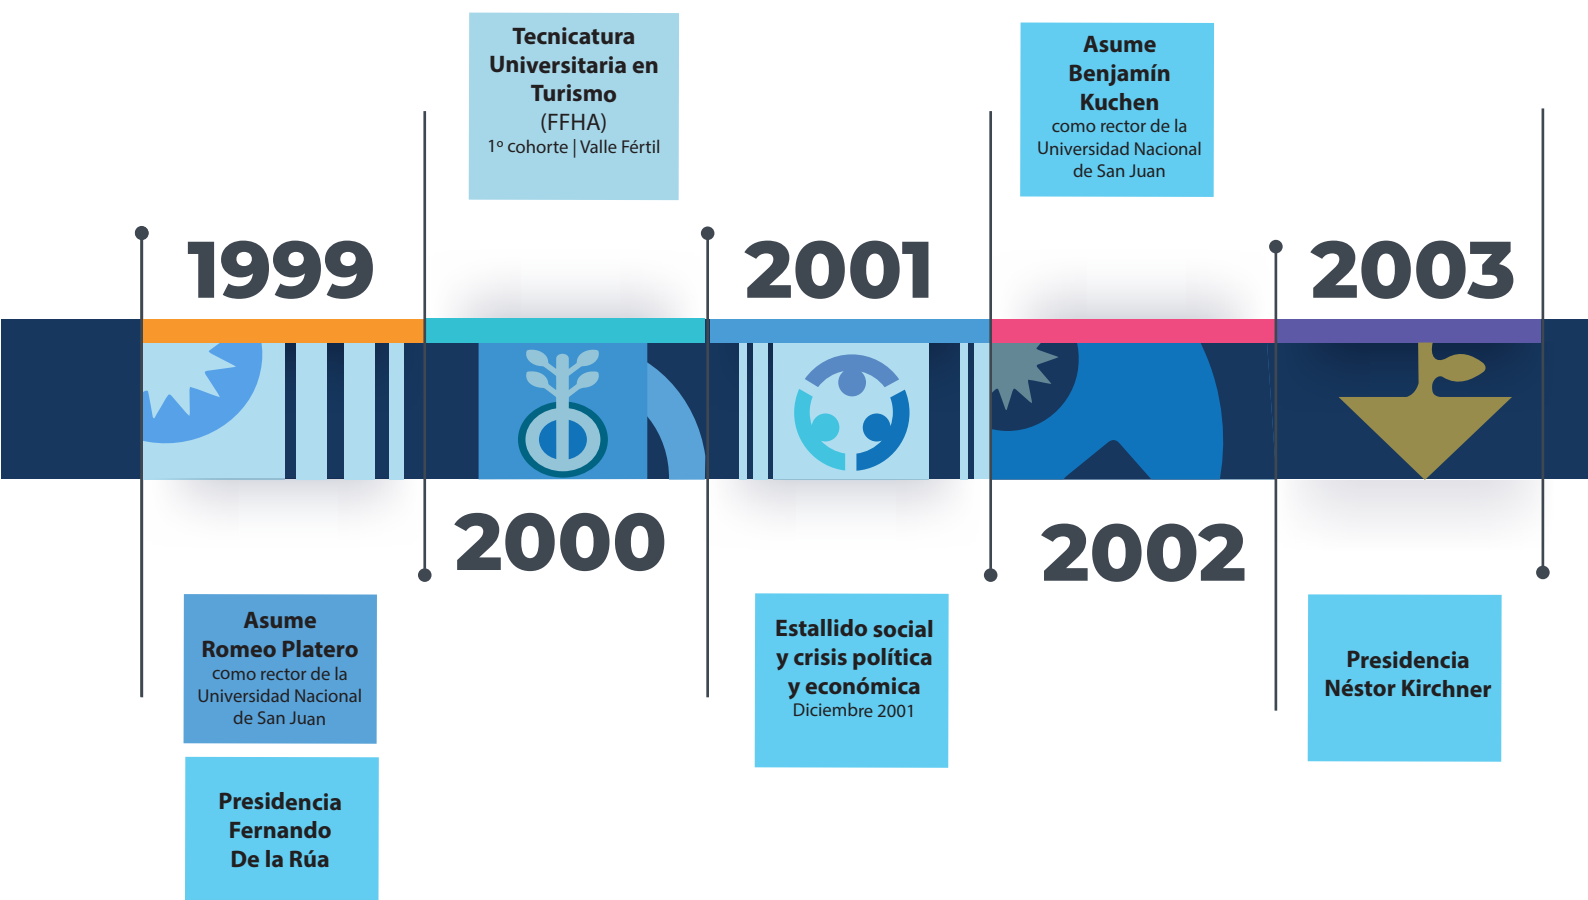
Tecnicatura Universitaria en Turismo
(FFHA)
1º cohorte | Valle Fértil

Asume Benjamín Kuchen
como rector de la Universidad Nacional de San Juan

1999

2001

2003

2000

2002

Asume Romeo Platero
como rector de la Universidad Nacional de San Juan

Presidencia Fernando De la Rúa

Estallido social y crisis política y económica
Diciembre 2001

Presidencia Néstor Kirchner